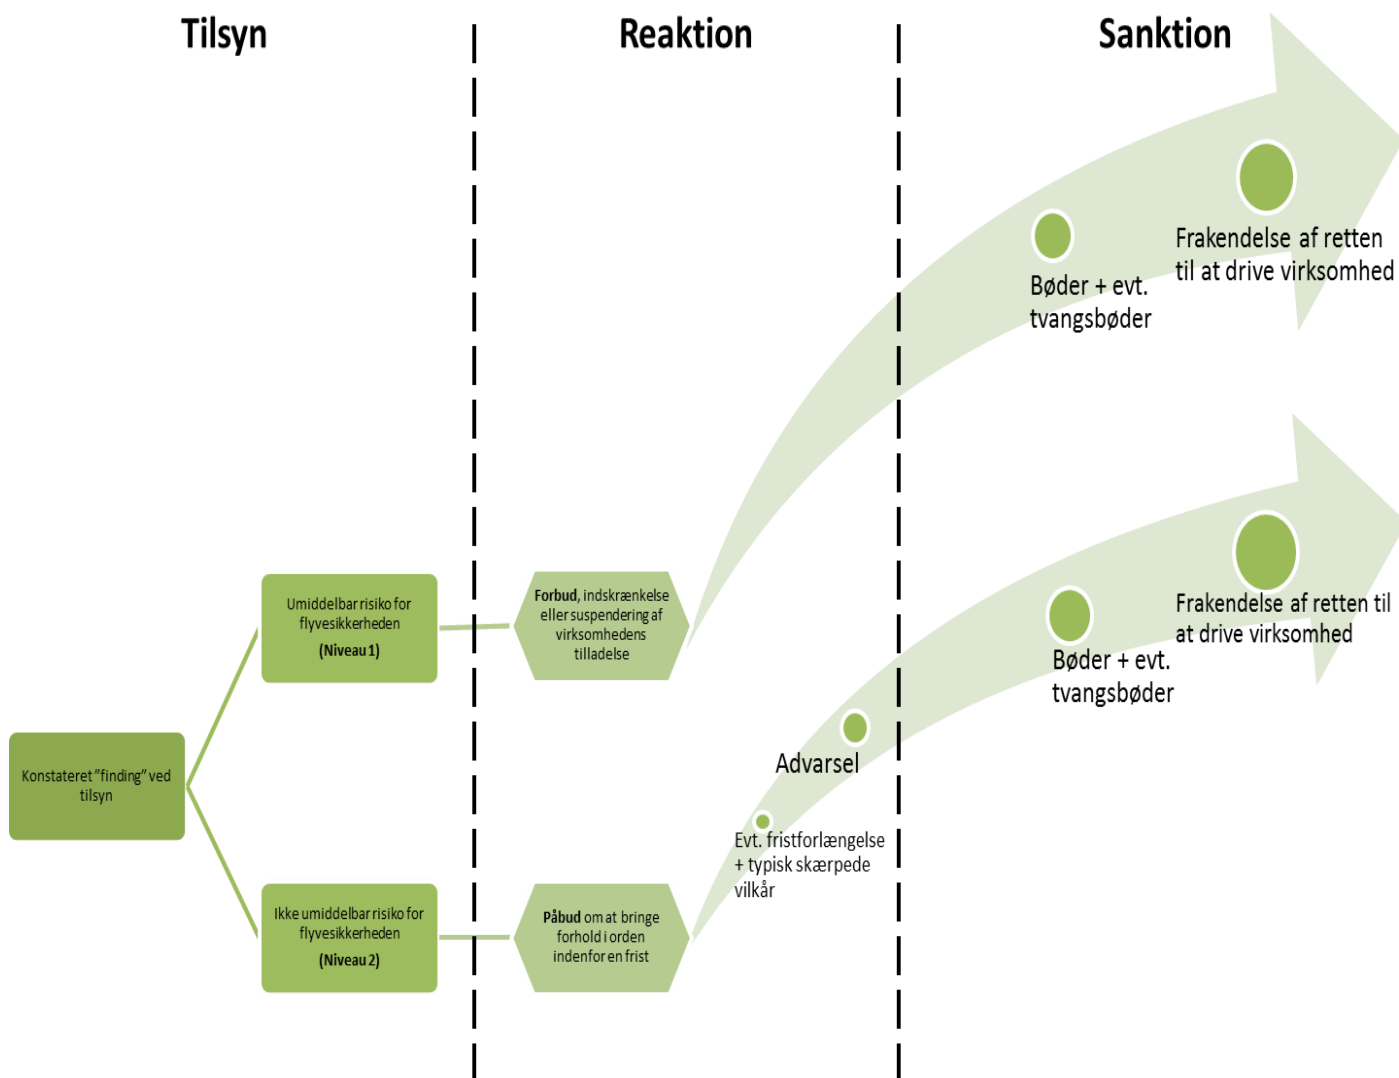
Tilsyn

Reaktion

Sanktion

Bøder + evt. tvangsbøder

Frakendelse af retten til at drive virksomhed

Bøder + evt. tvangsbøder

Frakendelse af retten til at drive virksomhed

Konstateret "finding" ved tilsyn

Umiddelbar risiko for flyvesikkerheden (Niveau 1)

Forbud, indskrænkelse eller suspendering af virksomhedens tilladelse

Advarsel

Evt. fristforlængelse + typisk skærpede vilkår

Ikke umiddelbar risiko for flyvesikkerheden (Niveau 2)

Påbud om at bringe forhold i orden indenfor en frist